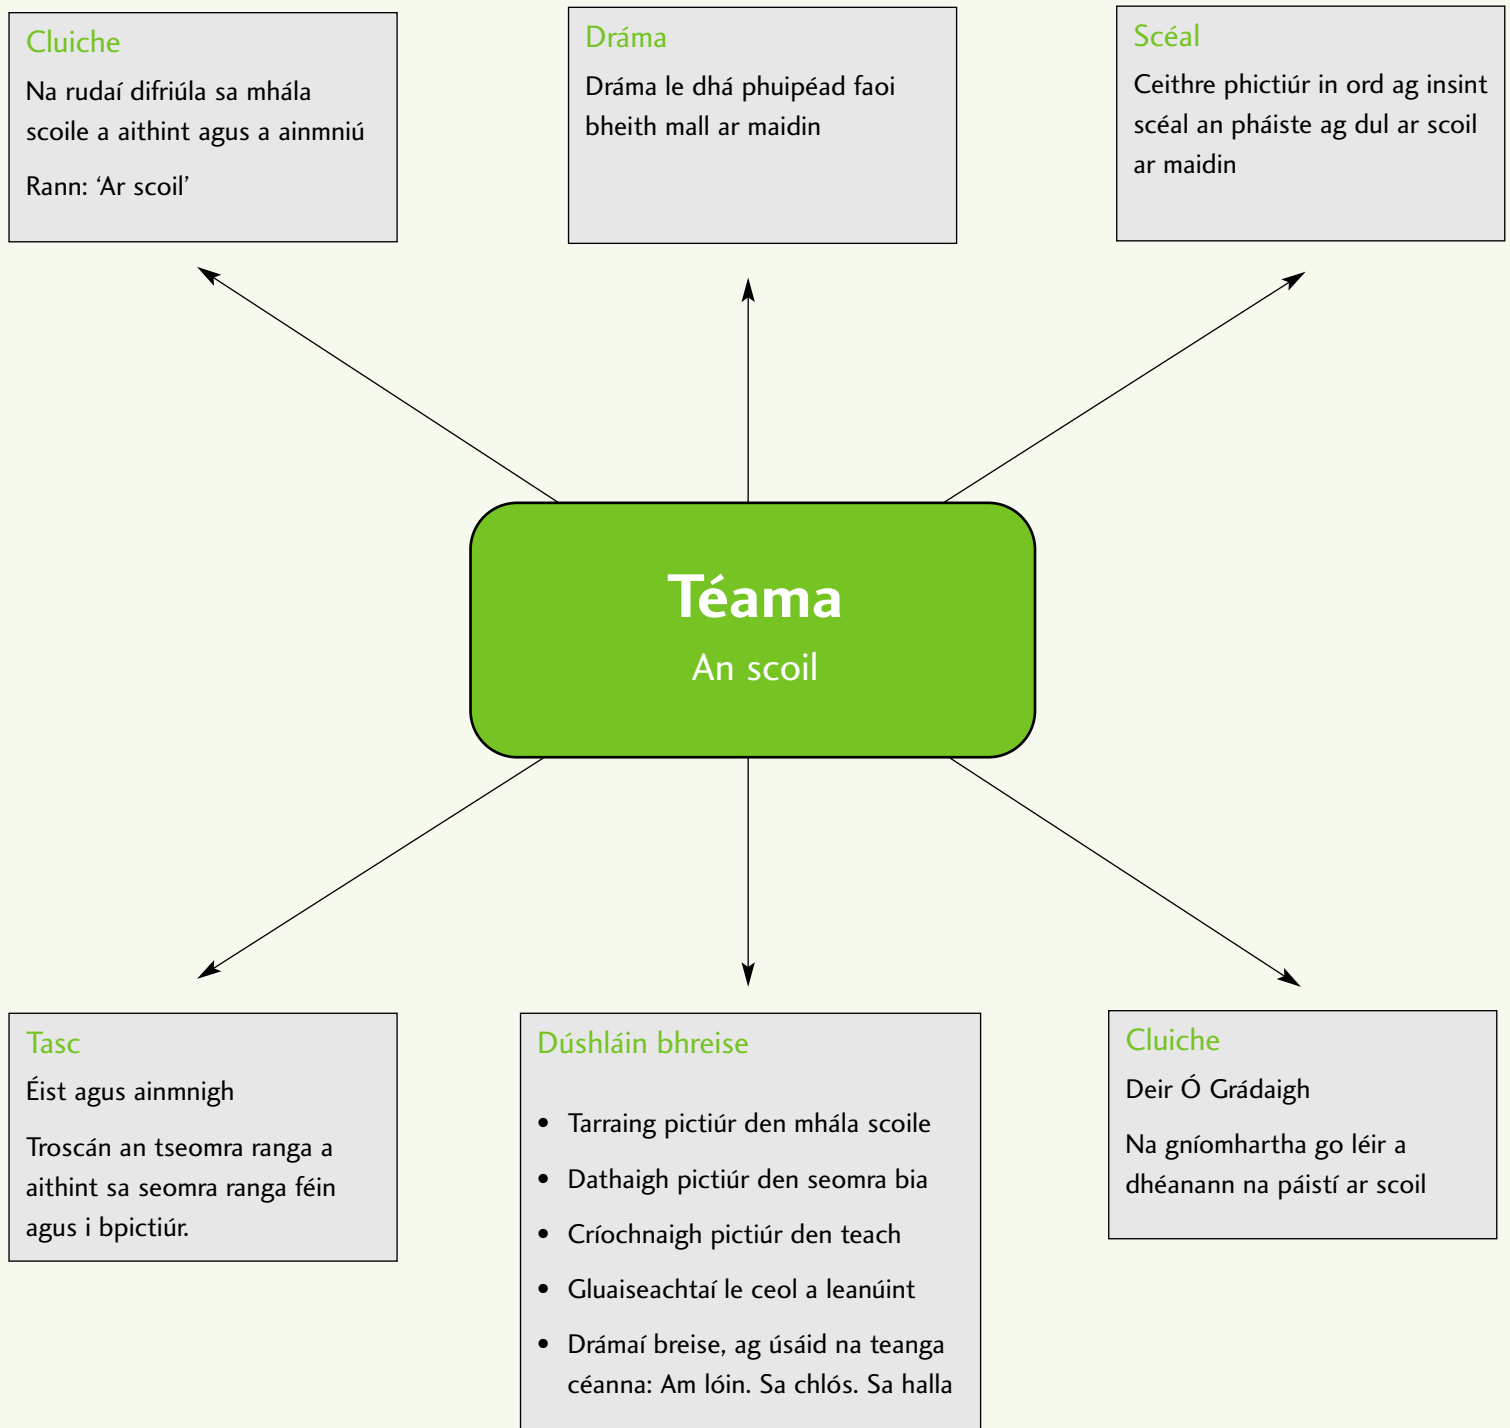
Cluiche
Na rudaí difriúla sa mhála scoile a aithint agus a ainmniú

Rann: 'Ar scoil'

Dráma
Dráma le dhá phuipéad faoi bheith mall ar maidin

Scéal
Ceithre phictiúr in ord ag insint scéal an pháiste ag dul ar scoil ar maidin

Téama
An scoil

Tasc
Éist agus ainmnigh

Troscán an tseomra ranga a aithint sa seomra ranga féin agus i bpictiúr.

Dúshláin bhreise

- Tarraing pictiúr den mhála scoile
- Dathaigh pictiúr den seomra bia
- Críochnaigh pictiúr den teach
- Gluaiseachtaí le ceol a leanúint
- Drámaí breise, ag úsáid na teanga céanna: Am lóin. Sa chlós. Sa halla

Cluiche
Deir Ó Grádaigh

Na gníomhartha go léir a dhéanann na páistí ar scoil